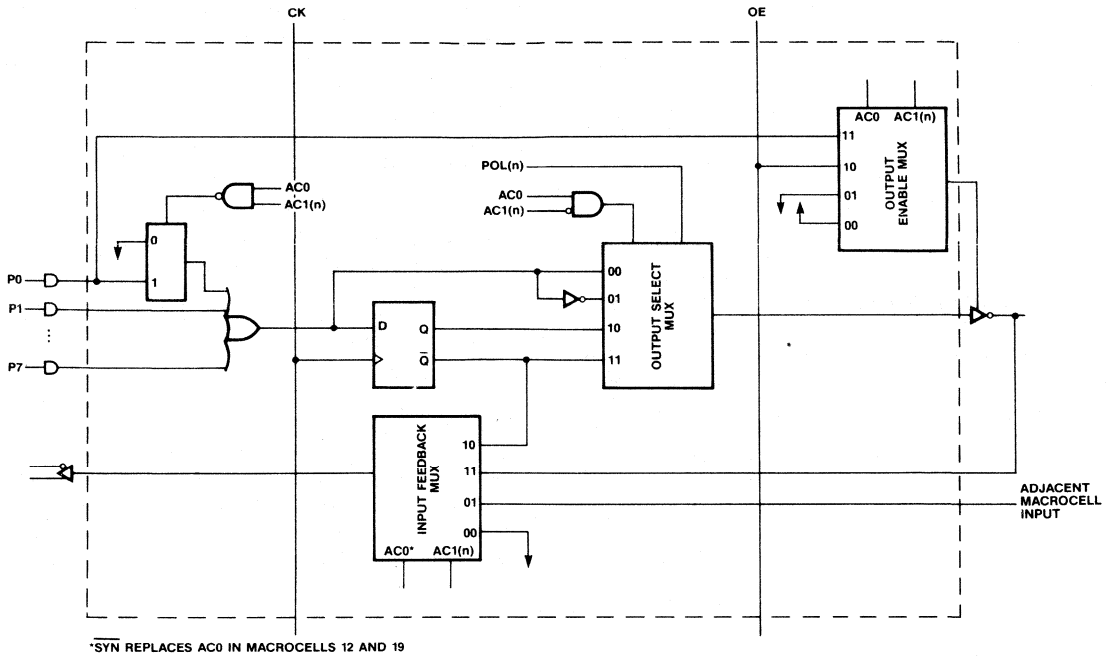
CK

OE

AC0

AC1(n)

11

10

01

00

OUTPUT ENABLE MUX

AC0

AC1(n)

POL(n)

AC0

AC1(n)

0

1

P0

P1

⋮

P7

00

01

10

11

OUTPUT SELECT MUX

D

Q

$\overline{Q}$

INPUT FEEDBACK MUX

10

11

01

00

AC0*

AC1(n)

ADJACENT MACROCELL INPUT

*$\overline{SYN}$ REPLACES AC0 IN MACROCELLS 12 AND 19